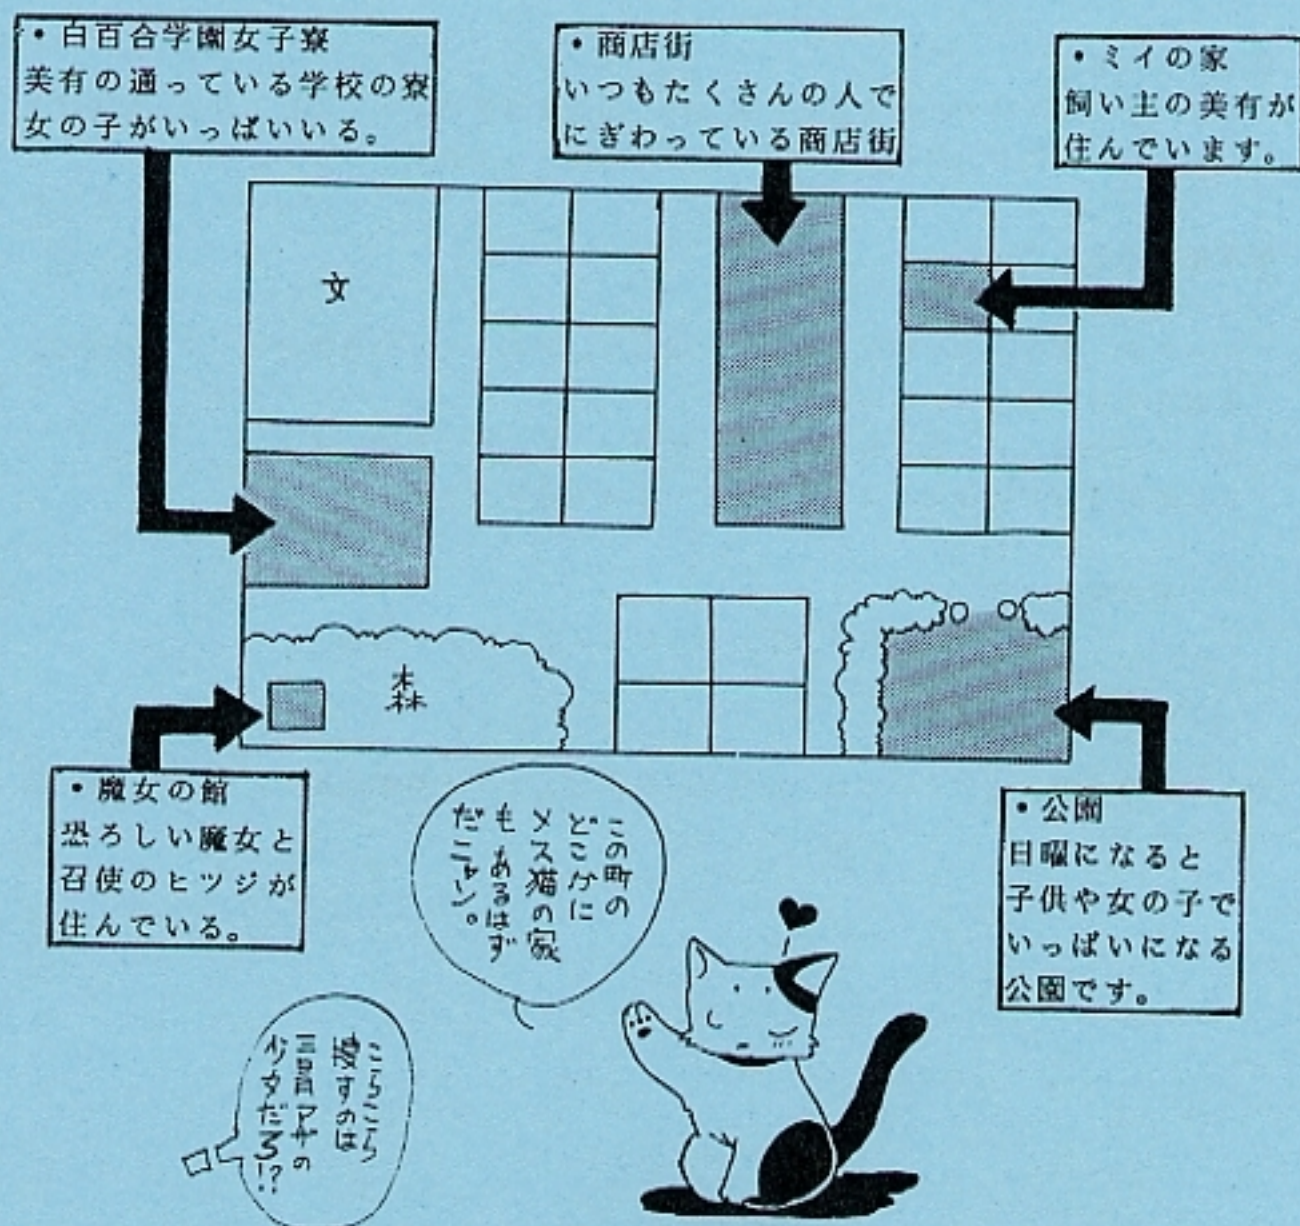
・白百合学園女子寮
美有の通っている学校の寮
女の子がいっぱいいる。

・商店街
いつもたくさんの人で
にぎわっている商店街

・ミイの家
飼い主の美有が
住んでいます。

文

森

・魔女の館
恐ろしい魔女と
召使のヒツジが
住んでいる。

この町の
どこかに
メス猫の家
もあるはず
だニャン。

・公園
日曜になると
子供や女の子で
いっぱいになる
公園です。

こらこら
捜すのは
三日月アサの
少女だろ!?